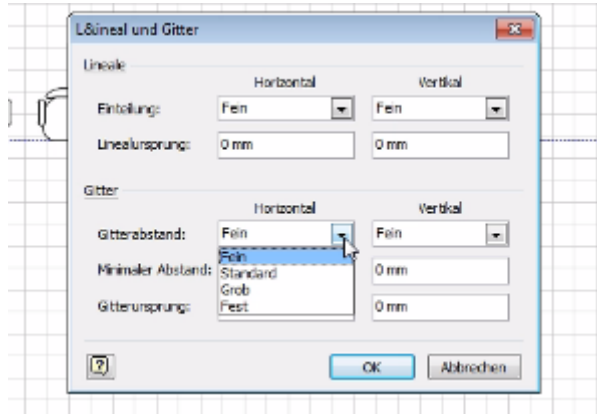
L&ineal und Gitter

Lineale

Horizontal

Vertikal

Einteilung: Fein Fein

Linealursprung: 0 mm 0 mm

Gitter

Horizontal

Vertikal

Gitterabstand: Fein Fein

Fein
Standard
Grob
Fest

Minimaler Abstand: 0 mm

Gitterursprung: 0 mm

?

OK

Abbrechen